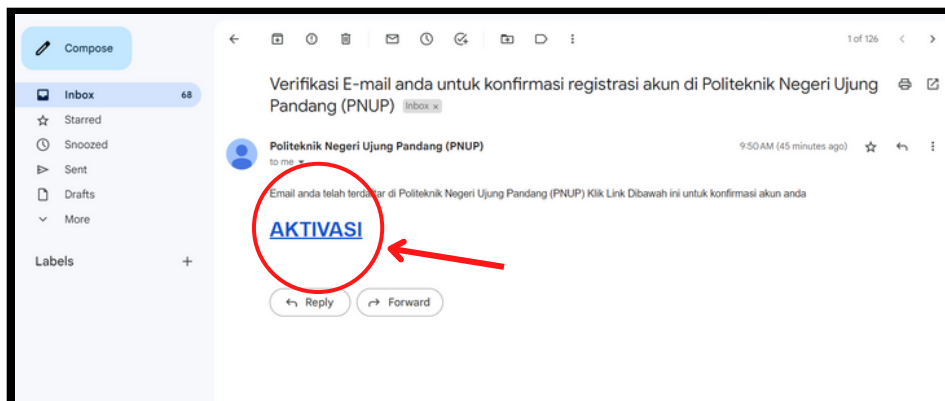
Compose

Inbox 68

Starred

Snoozed

Sent

Drafts

More

Labels +

1 of 126

Verifikasi E-mail anda untuk konfirmasi registrasi akun di Politeknik Negeri Ujung Pandang (PNUP) Inbox ×

Politeknik Negeri Ujung Pandang (PNUP)

to me

9:50 AM (45 minutes ago)

Email anda telah terdaftar di Politeknik Negeri Ujung Pandang (PNUP) Klik Link Dibawah ini untuk konfirmasi akun anda

AKTIVASI

Reply

Forward